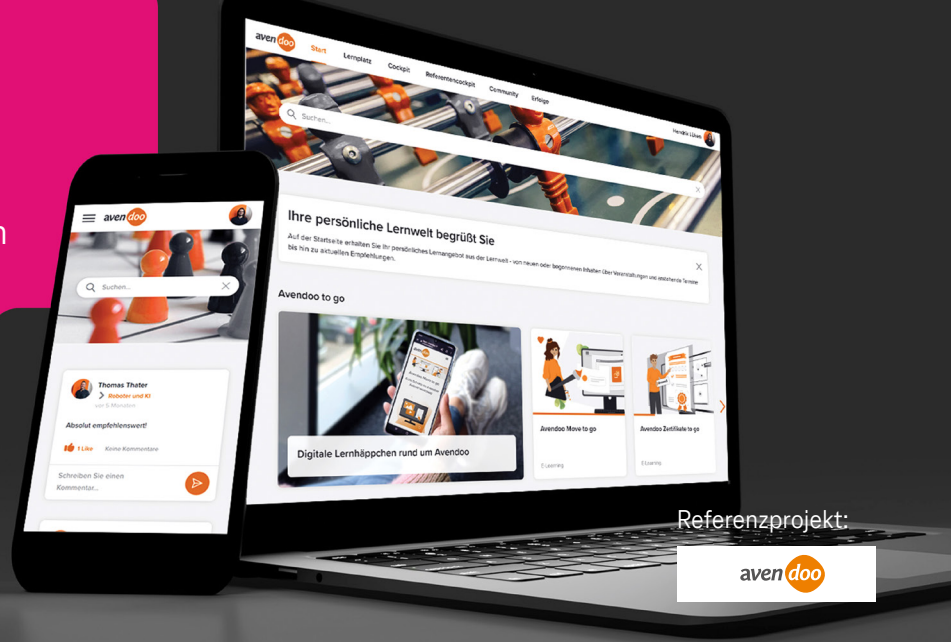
aven doo

Start

Lernplatz

Cockpit

Referentencockpit

Community

Erfolge

Suchen...

Hendrik Lüken

Ihre persönliche Lernwelt begrüßt Sie

Auf der Startseite erhalten Sie Ihr persönliches Lernangebot aus der Lernwelt - von neuen oder begonnenen Inhalten über Veranstaltungen und anstehende Termine bis hin zu aktuellen Empfehlungen.

Avendoo to go

Digitale Lernhäppchen rund um Avendoo

Avendoo Move to go

E-Learning

Avendoo Zertifikate to go

E-Learning

aven doo

Suchen...

Thomas Thater

Roboter und KI

vor 5 Monaten

Absolut empfehlenswert!

1 Like

Keine Kommentare

Schreiben Sie einen Kommentar...

Referenzprojekt:

aven doo